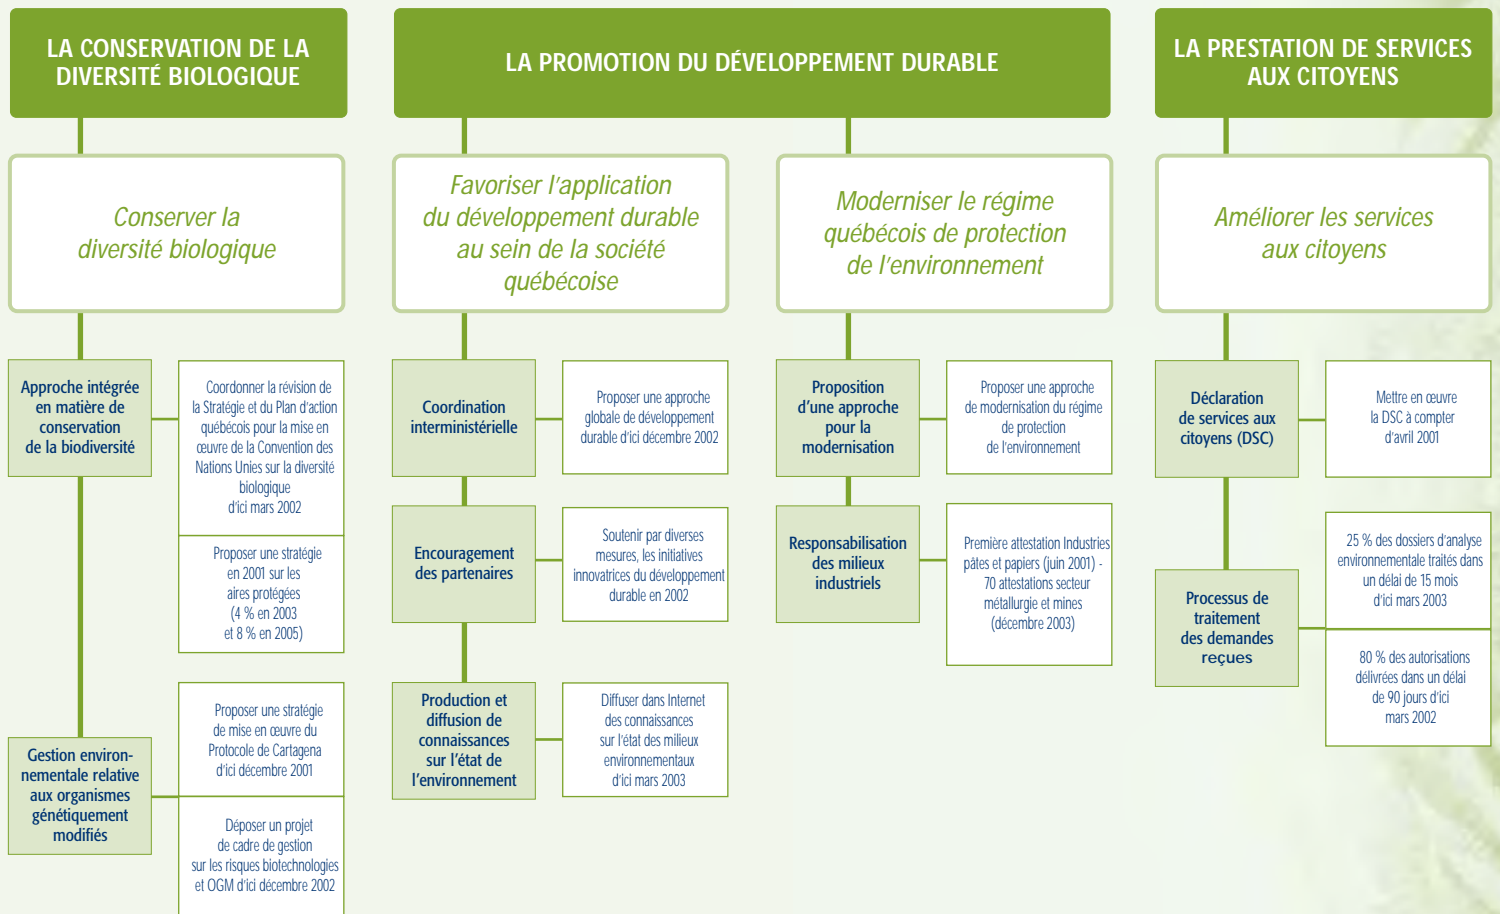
LA CONSERVATION DE LA DIVERSITÉ BIOLOGIQUE

LA PROMOTION DU DÉVELOPPEMENT DURABLE

LA PRESTATION DE SERVICES AUX CITOYENS

Conserver la diversité biologique

Favoriser l'application du développement durable au sein de la société québécoise

Moderniser le régime québécois de protection de l'environnement

Améliorer les services aux citoyens

Approche intégrée en matière de conservation de la biodiversité

Coordonner la révision de la Stratégie et du Plan d'action québécois pour la mise en œuvre de la Convention des Nations Unies sur la diversité biologique d'ici mars 2002

Proposer une stratégie en 2001 sur les aires protégées (4 % en 2003 et 8 % en 2005)

Gestion environnementale relative aux organismes génétiquement modifiés

Proposer une stratégie de mise en œuvre du Protocole de Cartagena d'ici décembre 2001

Déposer un projet de cadre de gestion sur les risques biotechnologies et OGM d'ici décembre 2002

Coordination interministérielle

Proposer une approche globale de développement durable d'ici décembre 2002

Encouragement des partenaires

Soutenir par diverses mesures, les initiatives innovatrices du développement durable en 2002

Production et diffusion de connaissances sur l'état de l'environnement

Diffuser dans Internet des connaissances sur l'état des milieux environnementaux d'ici mars 2003

Proposition d'une approche pour la modernisation

Proposer une approche de modernisation du régime de protection de l'environnement

Responsabilisation des milieux industriels

Première attestation Industries pâtes et papiers (juin 2001) - 70 attestations secteur métallurgie et mines (décembre 2003)

Déclaration de services aux citoyens (DSC)

Mettre en œuvre la DSC à compter d'avril 2001

Processus de traitement des demandes reçues

25 % des dossiers d'analyse environnementale traités dans un délai de 15 mois d'ici mars 2003

80 % des autorisations délivrées dans un délai de 90 jours d'ici mars 2002